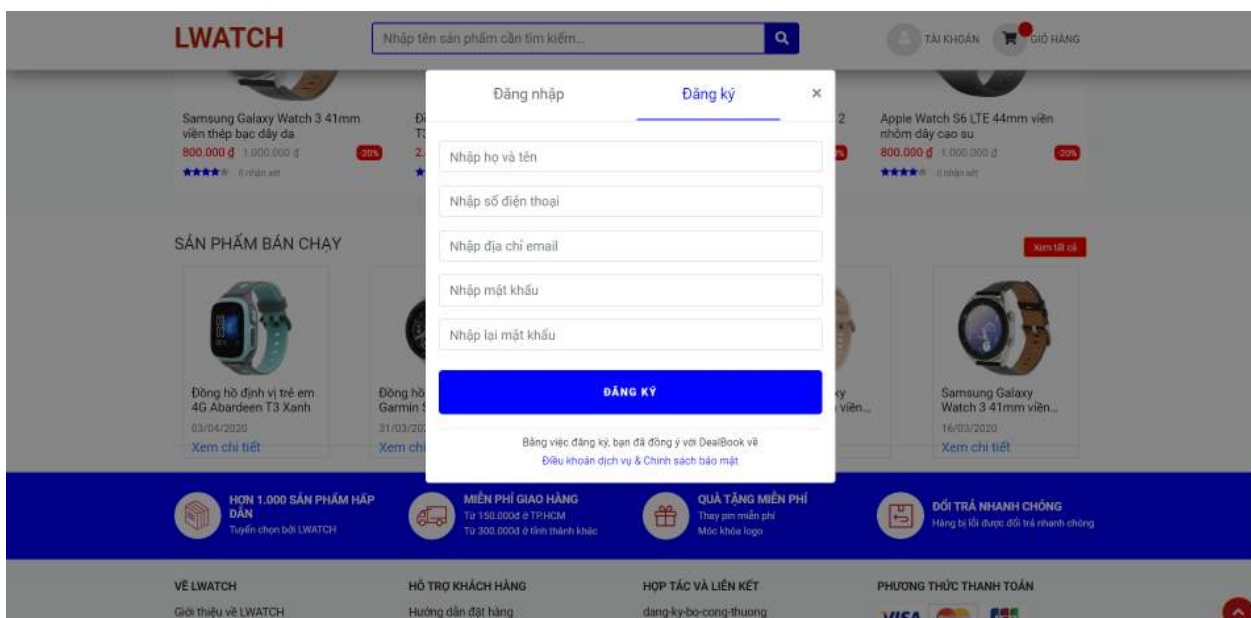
LWATCH

Nhập tên sản phẩm cần tìm kiếm...

TÀI KHOẢN GIỎ HÀNG

Samsung Galaxy Watch 3 41mm viền thép bạc dây da
800.000 đ 1.000.000 đ -20%
0 nhận xét

Apple Watch S6 LTE 44mm viền nhôm dây cao su
800.000 đ 1.000.000 đ -20%
0 nhận xét

SẢN PHẨM BÁN CHẠY

Xem tất cả

Đồng hồ định vị trẻ em 4G Abardeen T3 Xanh
03/04/2020
Xem chi tiết

Samsung Galaxy Watch 3 41mm viền...
16/03/2020
Xem chi tiết

Đăng nhập

Đăng ký

×

Nhập họ và tên

Nhập số điện thoại

Nhập địa chỉ email

Nhập mật khẩu

Nhập lại mật khẩu

ĐĂNG KÝ

Bằng việc đăng ký, bạn đã đồng ý với DealBook về
Điều khoản dịch vụ & Chính sách bảo mật

HƠN 1.000 SẢN PHẨM HẤP DẪN
Tuyển chọn bởi LWATCH

MIỄN PHÍ GIAO HÀNG
Từ 150.000đ ở TPHCM
Từ 300.000đ ở tỉnh thành khác

QUÀ TẶNG MIỄN PHÍ
Thay pin miễn phí
Móc khóa logo

ĐỔI TRẢ NHANH CHÓNG
Hàng bị lỗi được đổi trả nhanh chóng

VỀ LWATCH
Giới thiệu về LWATCH

HỖ TRỢ KHÁCH HÀNG
Hướng dẫn đặt hàng

HỢP TÁC VÀ LIÊN KẾT
dang-ky-bo-cong-thuong

PHƯƠNG THỨC THANH TOÁN
VISA